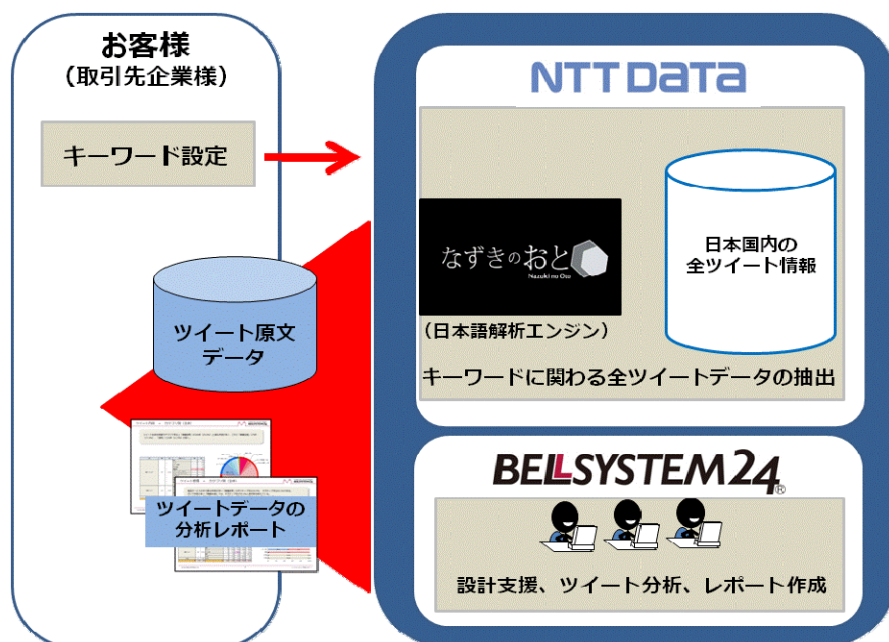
お客様
（取引先企業様）

キーワード設定

ツイート原文
データ

ツイートデータの
分析レポート

NTT DATA

なずきのおと
Nazukino Oto

（日本語解析エンジン）

日本国内の
全ツイート情報

キーワードに関わる全ツイートデータの抽出

BELLSYSTEM24®

設計支援、ツイート分析、レポート作成